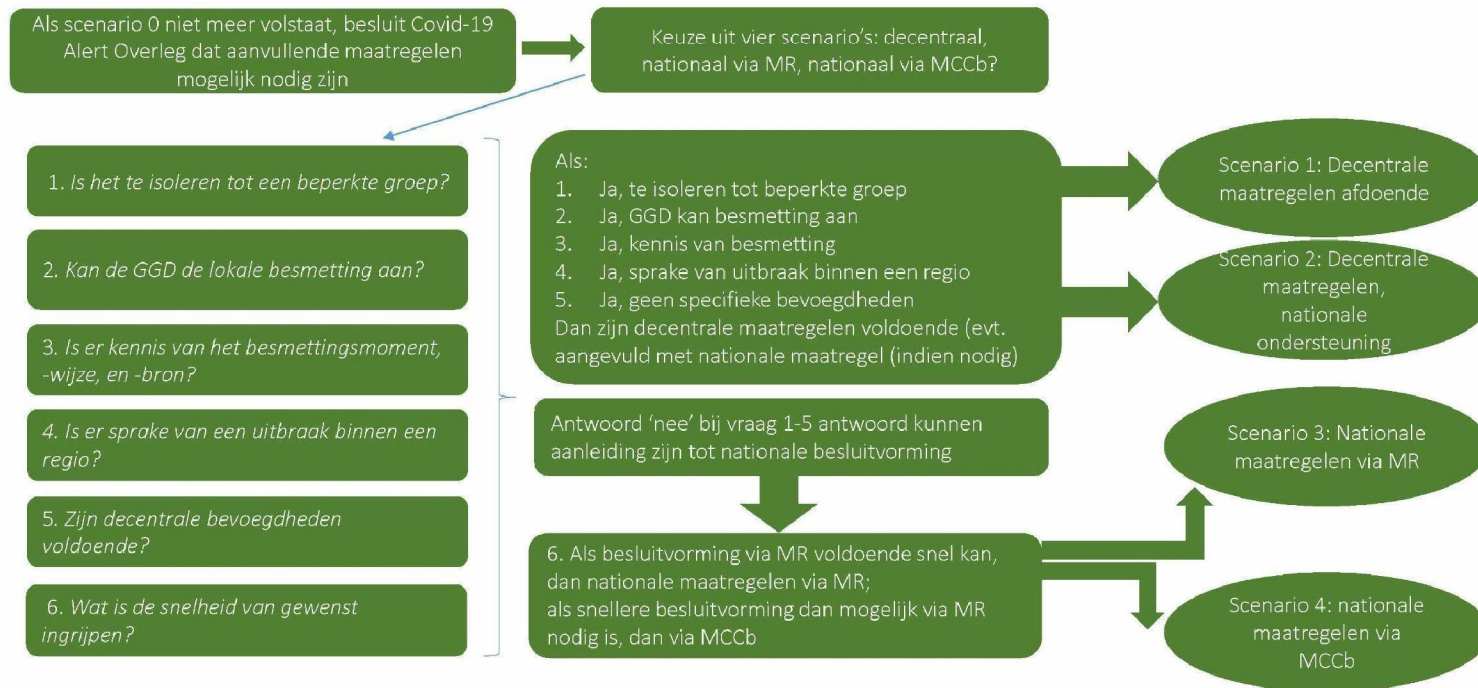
Als scenario 0 niet meer volstaat, besluit Covid-19 Alert Overleg dat aanvullende maatregelen mogelijk nodig zijn

Keuze uit vier scenario's: decentraal, nationaal via MR, nationaal via MCCb?

1. Is het te isoleren tot een beperkte groep?

2. Kan de GGD de lokale besmetting aan?

3. Is er kennis van het besmettingsmoment, -wijze, en -bron?

4. Is er sprake van een uitbraak binnen een regio?

5. Zijn decentrale bevoegdheden voldoende?

6. Wat is de snelheid van gewenst ingrijpen?

Als:
1. Ja, te isoleren tot beperkte groep
2. Ja, GGD kan besmetting aan
3. Ja, kennis van besmetting
4. Ja, sprake van uitbraak binnen een regio
5. Ja, geen specifieke bevoegdheden
Dan zijn decentrale maatregelen voldoende (evt. aangevuld met nationale maatregel (indien nodig)

Scenario 1: Decentrale maatregelen afdoende

Scenario 2: Decentrale maatregelen, nationale ondersteuning

Antwoord 'nee' bij vraag 1-5 antwoord kunnen aanleiding zijn tot nationale besluitvorming

Scenario 3: Nationale maatregelen via MR

6. Als besluitvorming via MR voldoende snel kan, dan nationale maatregelen via MR; als snellere besluitvorming dan mogelijk via MR nodig is, dan via MCCb

Scenario 4: nationale maatregelen via MCCb